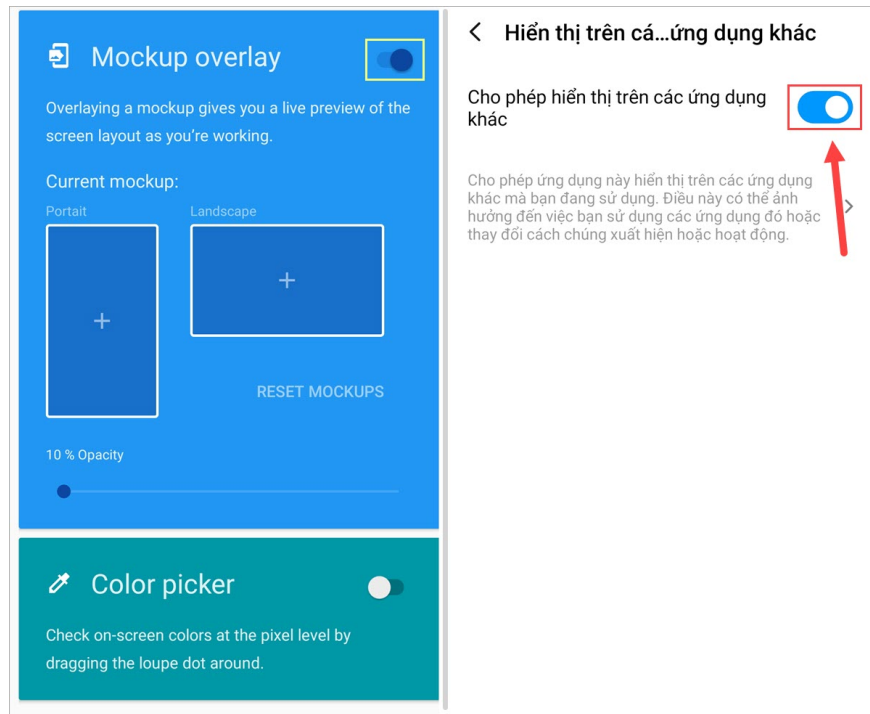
Mockup overlay

Overlaying a mockup gives you a live preview of the screen layout as you're working.

Current mockup:

Portait

+

Landscape

+

RESET MOCKUPS

10 % Opacity

Color picker

Check on-screen colors at the pixel level by dragging the loupe dot around.

Hiển thị trên cá...ứng dụng khác

Cho phép hiển thị trên các ứng dụng khác

Cho phép ứng dụng này hiển thị trên các ứng dụng khác mà bạn đang sử dụng. Điều này có thể ảnh hưởng đến việc bạn sử dụng các ứng dụng đó hoặc thay đổi cách chúng xuất hiện hoặc hoạt động.